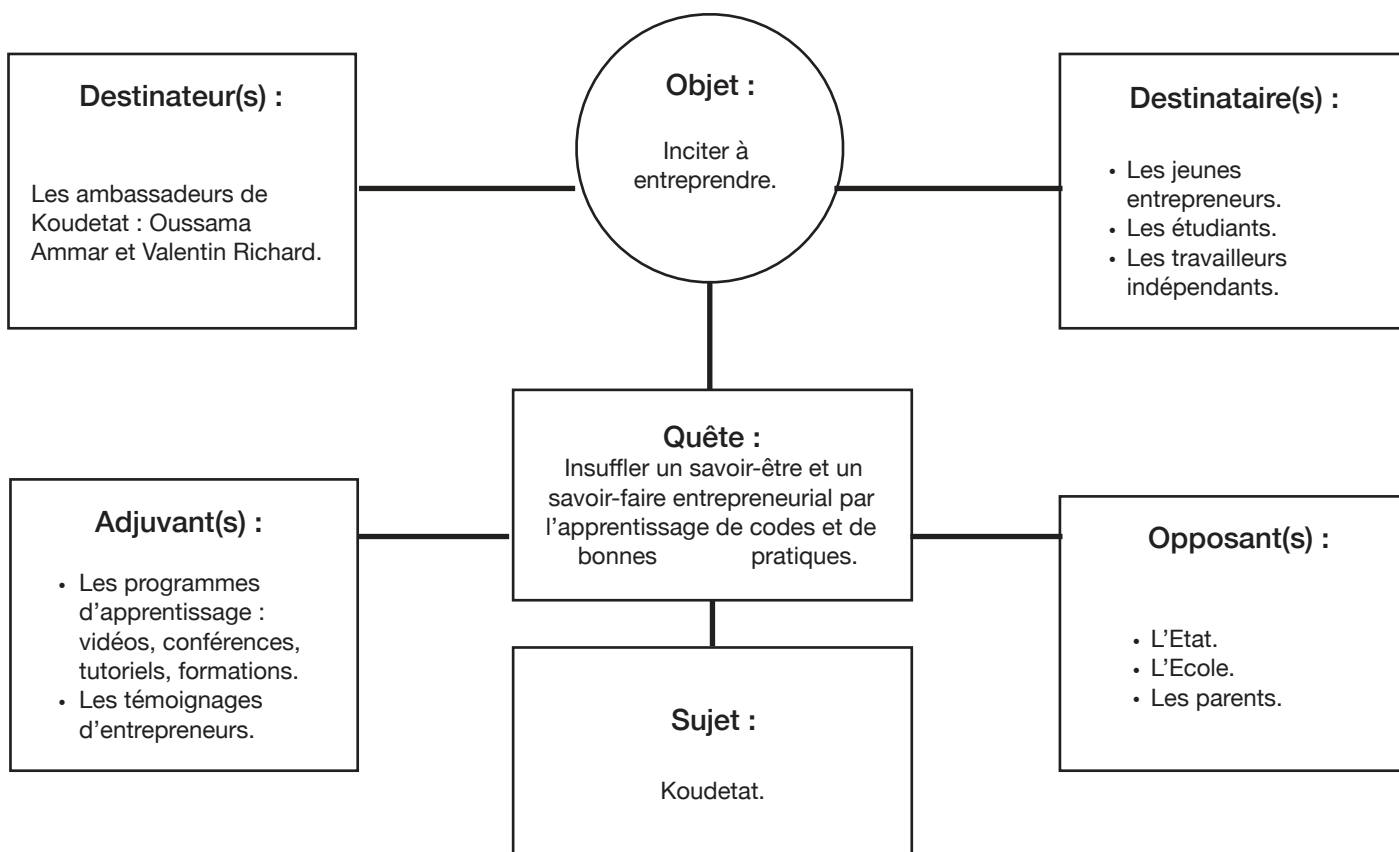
Destinateur(s) :

Les ambassadeurs de Koudetat : Oussama Ammar et Valentin Richard.

Objet :

Inciter à entreprendre.

Destinataire(s) :

• Les jeunes entrepreneurs.
• Les étudiants.
• Les travailleurs indépendants.

Quête :
Insuffler un savoir-être et un savoir-faire entrepreneurial par l'apprentissage de codes et de bonnes pratiques.

Adjuvant(s) :

• Les programmes d'apprentissage : vidéos, conférences, tutoriels, formations.
• Les témoignages d'entrepreneurs.

Opposant(s) :

• L'Etat.
• L'Ecole.
• Les parents.

Sujet :

Koudetat.